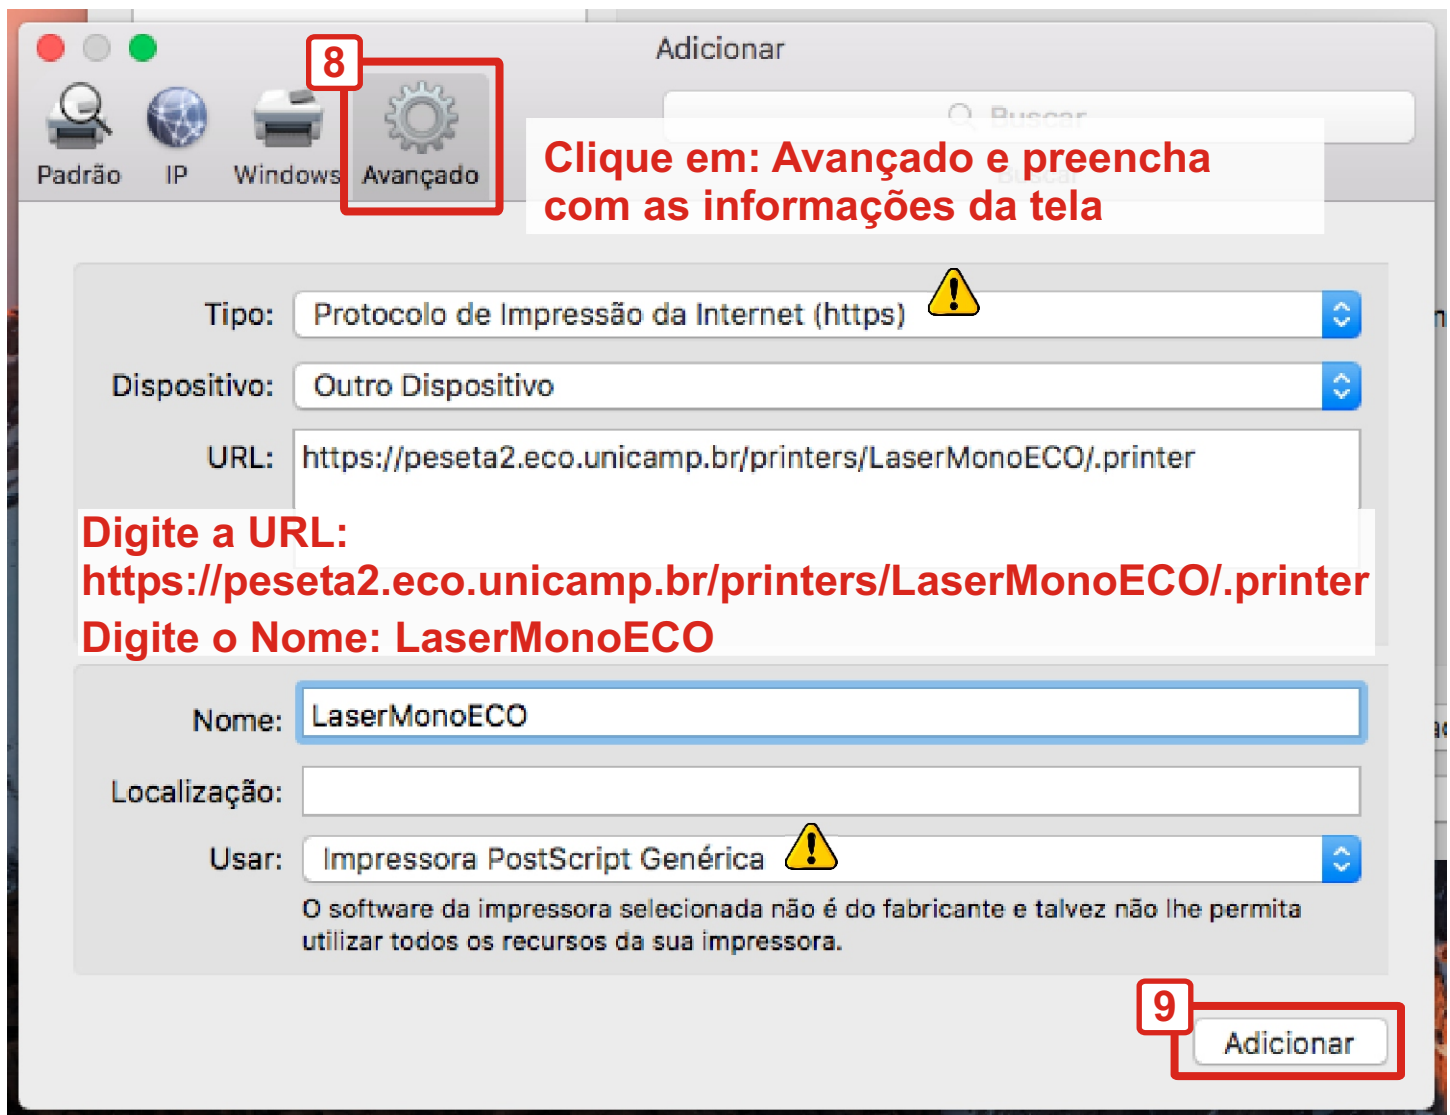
Adicionar

8

Padrão IP Windows Avançado

Buscar

Clique em: Avançado e preencha com as informações da tela

Tipo: Protocolo de Impressão da Internet (https)

Dispositivo: Outro Dispositivo

URL: https://peseta2.eco.unicamp.br/printers/LaserMonoECO/.printer

Digite a URL: https://peseta2.eco.unicamp.br/printers/LaserMonoECO/.printer

Digite o Nome: LaserMonoECO

Nome: LaserMonoECO

Localização:

Usar: Impressora PostScript Genérica

O software da impressora selecionada não é do fabricante e talvez não lhe permita utilizar todos os recursos da sua impressora.

9

Adicionar